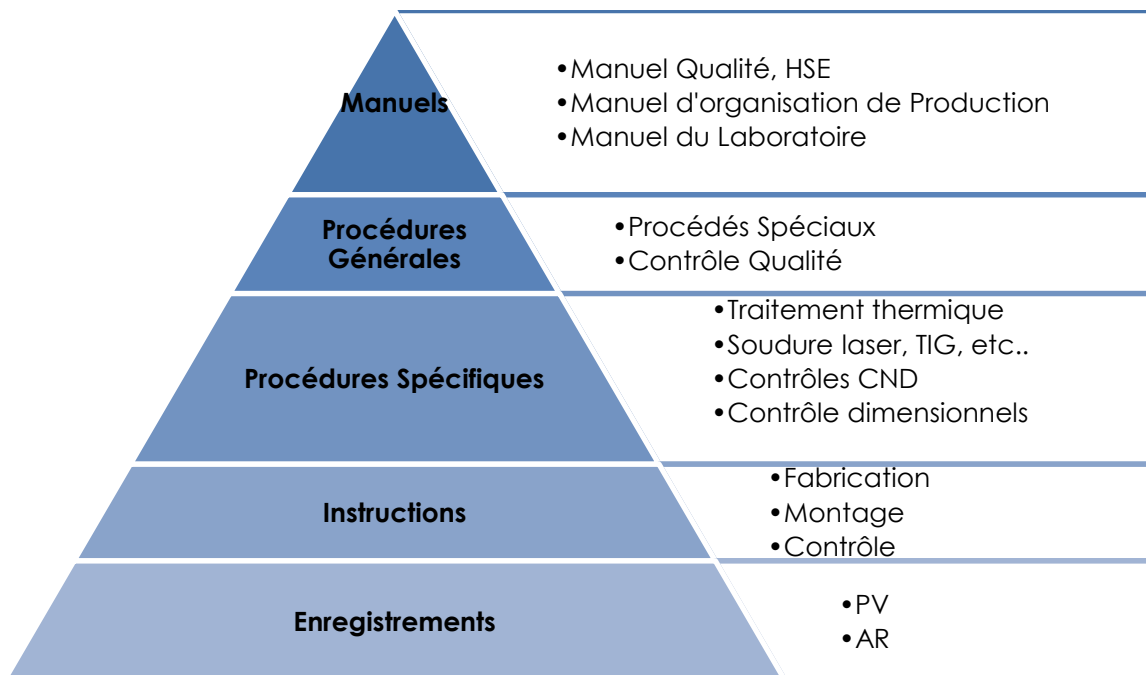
Manuels

•Manuel Qualité, HSE
•Manuel d'organisation de Production
•Manuel du Laboratoire

Procédures Générales

•Procédés Spéciaux
•Contrôle Qualité

Procédures Spécifiques

•Traitement thermique
•Soudure laser, TIG, etc..
•Contrôles CND
•Contrôle dimensionnels

Instructions

•Fabrication
•Montage
•Contrôle

Enregistrements

•PV
•AR